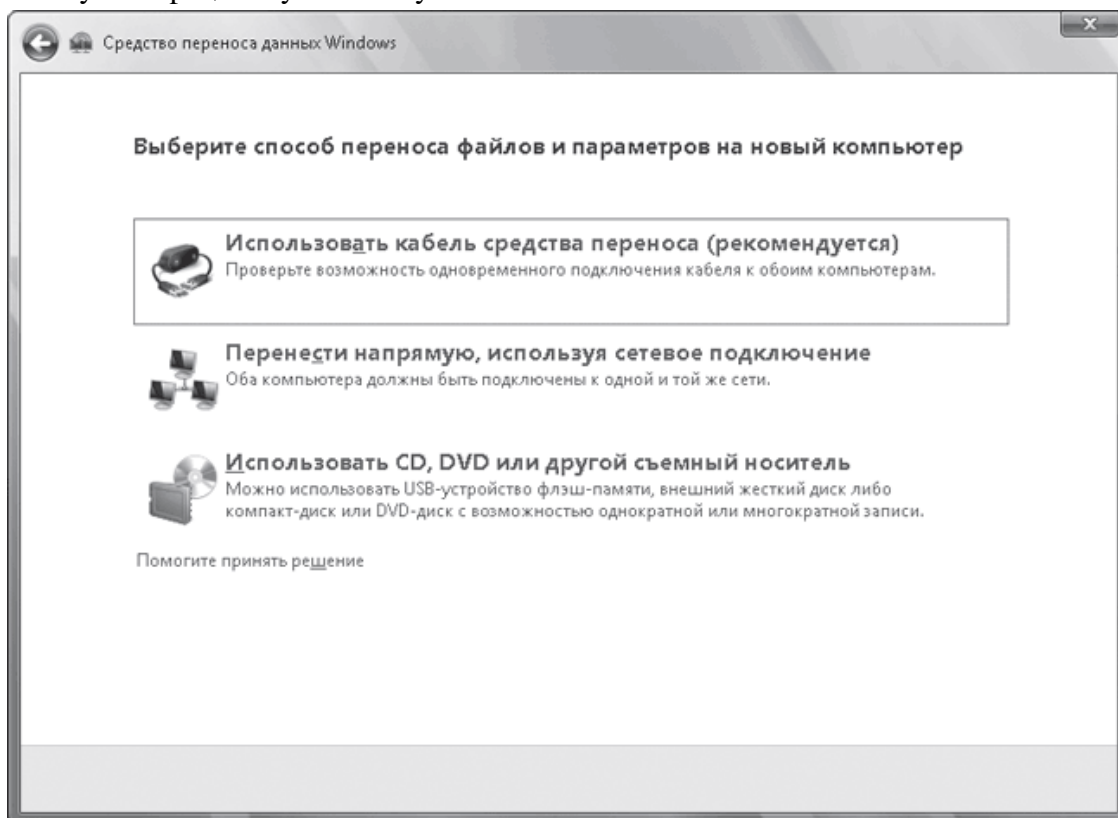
Средство переноса данных Windows

Выберите способ переноса файлов и параметров на новый компьютер

Использовать кабель средства переноса (рекомендуется)
Проверьте возможность одновременного подключения кабеля к обоим компьютерам.

Перенести напрямую, используя сетевое подключение
Оба компьютера должны быть подключены к одной и той же сети.

Использовать CD, DVD или другой съемный носитель
Можно использовать USB-устройство флэш-памяти, внешний жесткий диск либо компакт-диск или DVD-диск с возможностью однократной или многократной записи.

Помогите принять решение